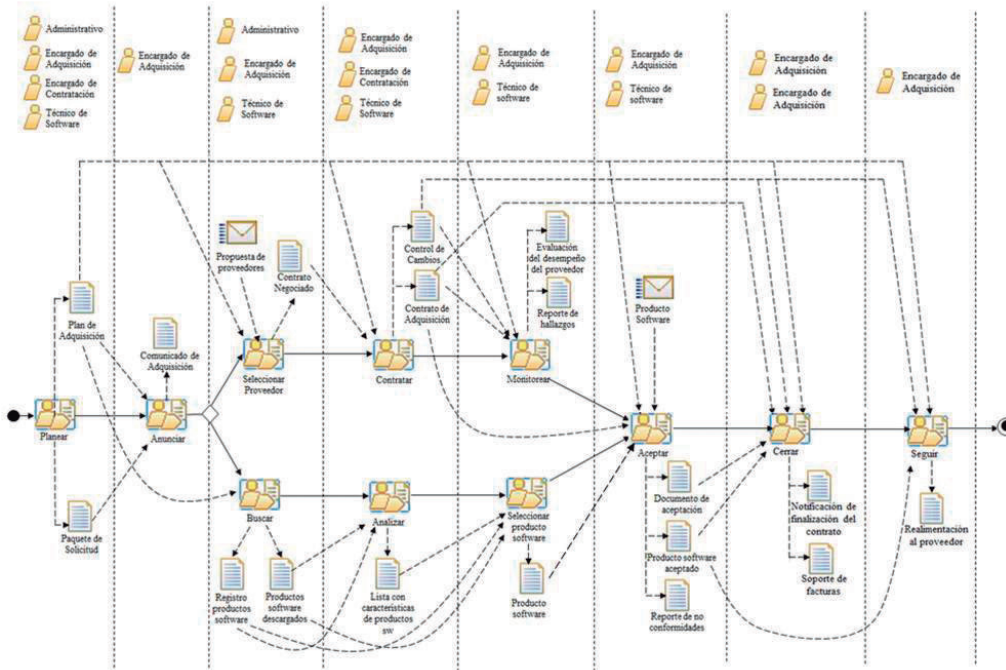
Administrativo

Encargado de Adquisición

Encargado de Contratación

Técnico de Software

Encargado de Adquisición

Administrativo

Encargado de Adquisición

Técnico de Software

Encargado de Adquisición

Encargado de Contratación

Técnico de Software

Encargado de Adquisición

Técnico de software

Encargado de Adquisición

Técnico de software

Encargado de Adquisición

Encargado de Adquisición

Encargado de Adquisición

Plan de Adquisición

Comunicado de Adquisición

Propuesta de proveedores

Contrato Negociado

Control de Cambios

Contrato de Adquisición

Evaluación del desempeño del proveedor

Reporte de hallazgos

Producto Software

Planear

Anunciar

Seleccionar Proveedor

Contratar

Monitorear

Aceptar

Cerrar

Seguir

Paquete de Solicitud

Buscar

Analizar

Seleccionar producto software

Documento de aceptación

Notificación de finalización del contrato

Realimentación al proveedor

Producto software aceptado

Soporte de facturas

Registro productos software

Productos software descargados

Lista con características de productos sw

Producto software

Reporte de no conformidades